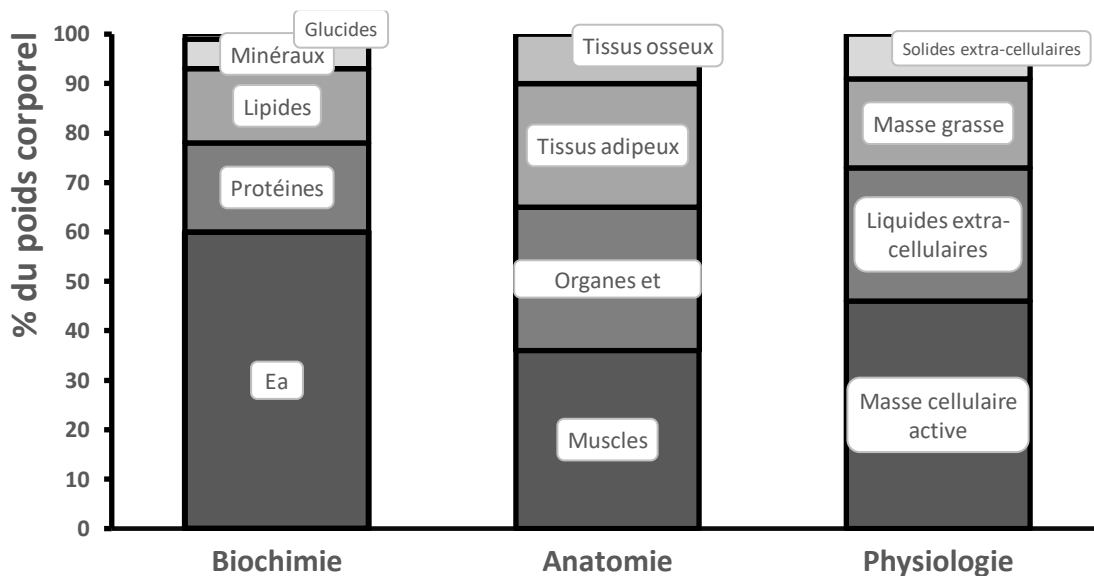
% du poids corporel

100
90
80
70
60
50
40
30
20
10
0

Glucides
Minéraux
Lipides
Protéines
Ea

Tissus osseux
Tissus adipeux
Organes et
Muscles

Solides extra-cellulaires
Masse grasse
Liquides extra-cellulaires
Masse cellulaire active

Biochimie
Anatomie
Physiologie